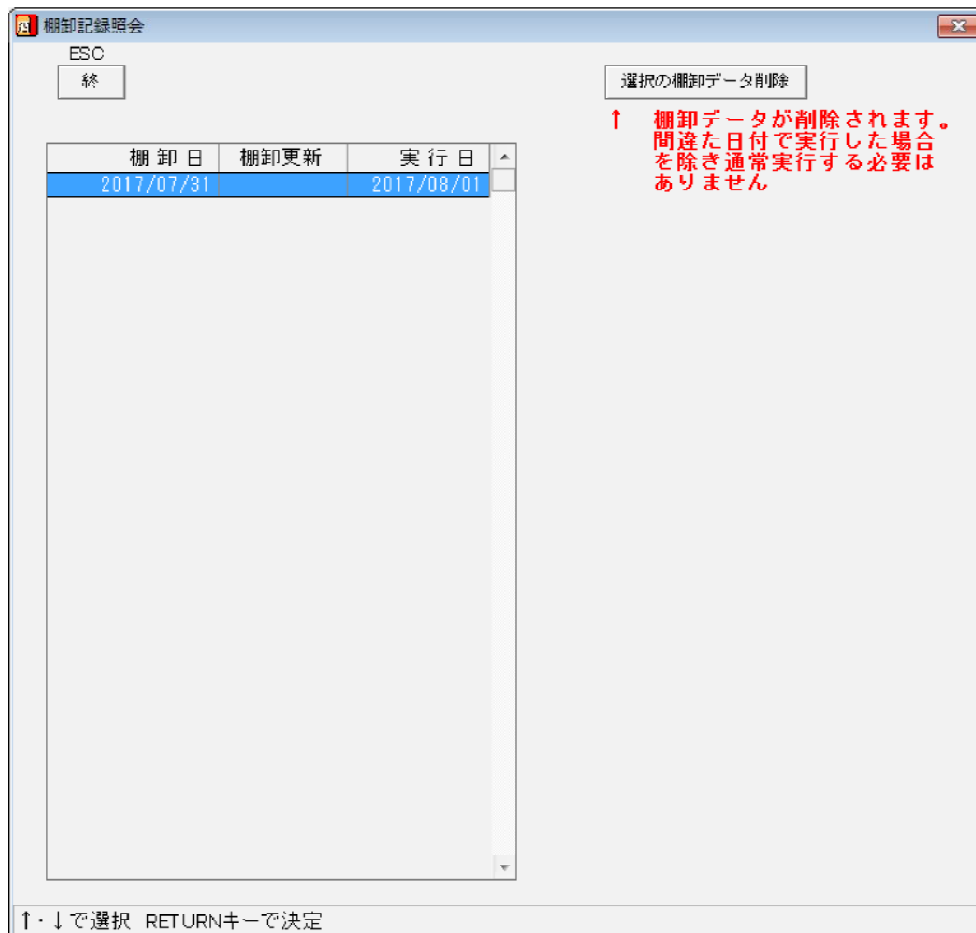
棚卸記録照会

ESC
終

選択の棚卸データ削除

↑　棚卸データが削除されます。間違た日付で実行した場合を除き通常実行する必要はありません

| 棚 卸 日 | 棚卸更新 | 実 行 日 |
|---|---|---|
| 2017/07/31 | | 2017/08/01 |

↑・↓で選択　RETURNキーで決定